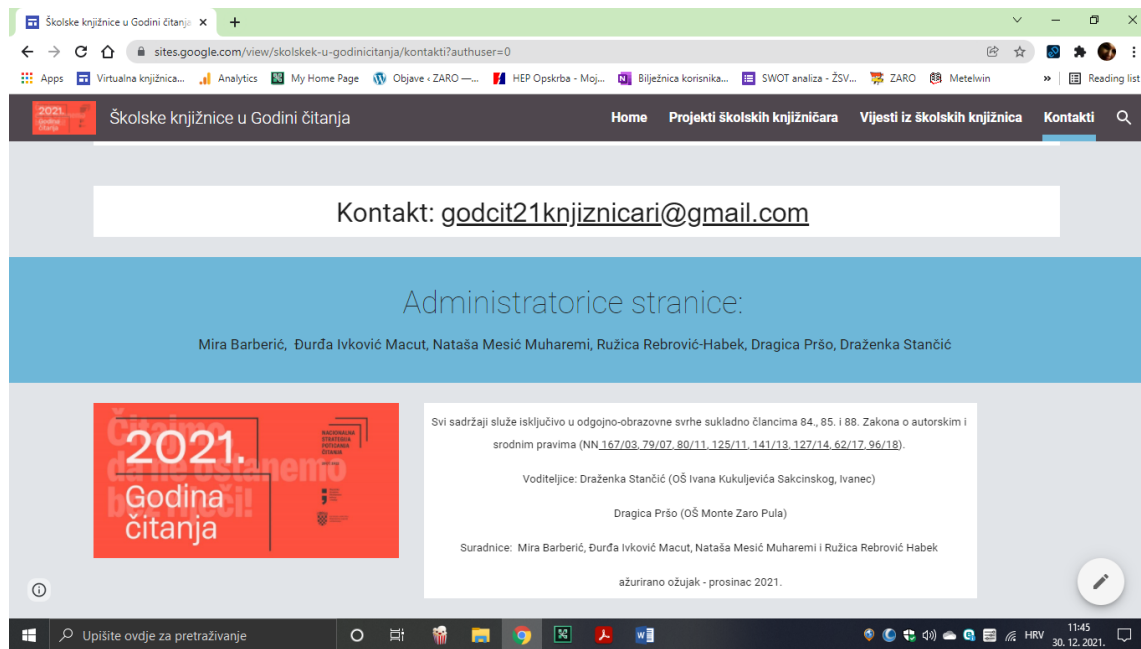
Školske knjižnice u Godini čitanja ×  +

sites.google.com/view/skolskek-u-godinicitanja/kontakti?authuser=0

Apps  Virtualna knjižnica...  Analytics  My Home Page  Objave ‹ ZARO —...  HEP Opskrba - Moj...  Bilježnica korisnika...  SWOT analiza - ŽSV...  ZARO  Metelwin  »  Reading list

2021. Godina čitanja  Školske knjižnice u Godini čitanja  Home  Projekti školskih knjižničara  Vijesti iz školskih knjižnica  Kontakti

Kontakt: godcit21knjiznicari@gmail.com

Administratorice stranice:

Mira Barberić, Đurđa Ivković Macut, Nataša Mesić Muharemi, Ružica Rebrović-Habek, Dragica068 Pršo, Draženka Stančić

Čitajmo da ne ostanemo bez riječi! 2021. Godina čitanja

NACIONALNA STRATEGIJA POTICANJA ČITANJA

Svi sadržaji služe isključivo u odgojno-obrazovne svrhe sukladno člancima 84., 85. i 88. Zakona o autorskim i srodnim pravima (NN 167/03, 79/07, 80/11, 125/11, 141/13, 127/14, 62/17, 96/18).

Voditeljice: Draženka Stančić (OŠ Ivana Kukuljevića Sakcinskog, Ivanec)

Dragica Pršo (OŠ Monte Zaro Pula)

Suradnice: Mira Barberić, Đurđa Ivković Macut, Nataša Mesić Muharemi i Ružica Rebrović Habek

ažurirano ožujak - prosinac 2021.

Upišite ovdje za pretraživanje

HRV  11:45  30. 12. 2021.